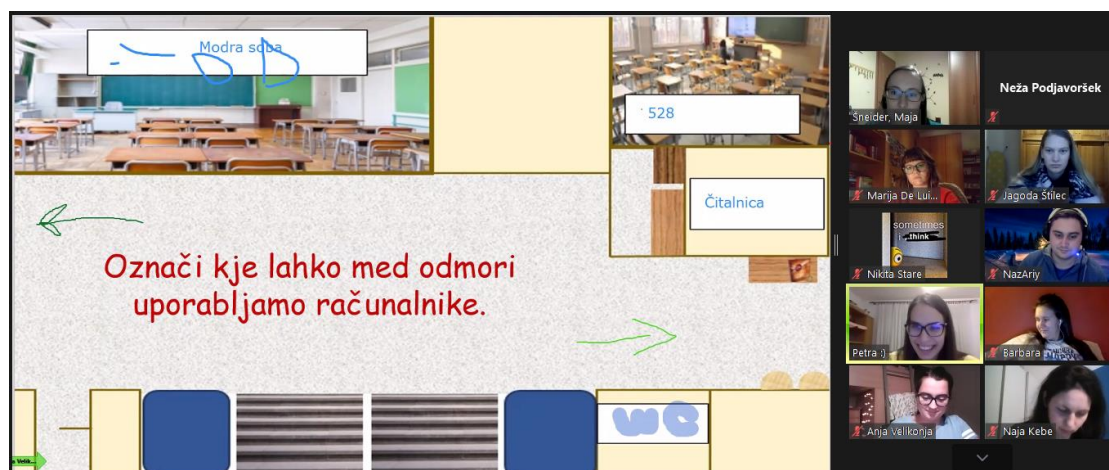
Modra soba

528

Čitalnica

Označi kje lahko med odmori uporabljamo računalnike.

WC

Šneider, Maja

Neža Podjavoršek

Marija De Lui...

Jagoda Štilec

sometimes I think

Nikita Stare

NazAriy

Petra :)

Barbara

Anja Velikonja

Naja Kebe